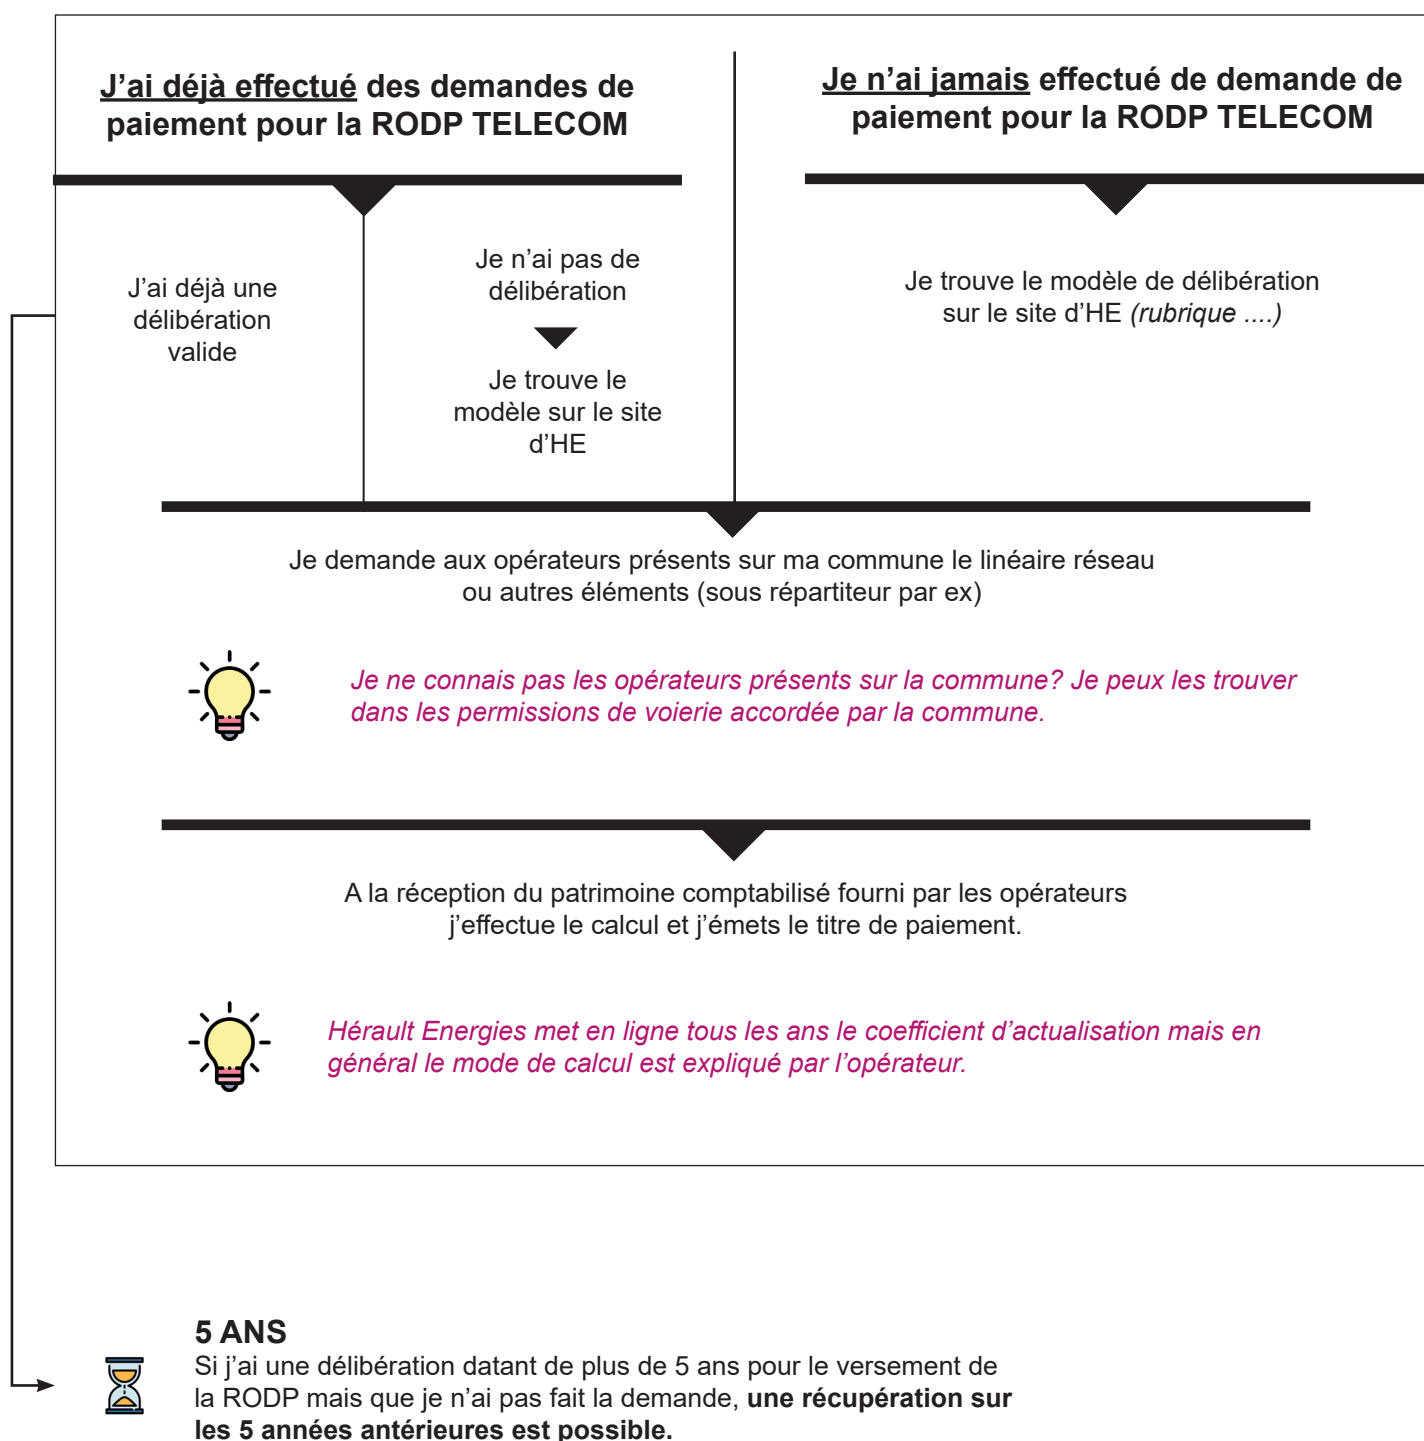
J’ai déjà effectué des demandes de paiement pour la RODP TELECOM

Je n’ai jamais effectué de demande de paiement pour la RODP TELECOM

J’ai déjà une délibération valide

Je n’ai pas de délibération

Je trouve le modèle sur le site d’HE

Je trouve le modèle de délibération sur le site d’HE (rubrique ....)

Je demande aux opérateurs présents sur ma commune le linéaire réseau ou autres éléments (sous répartiteur par ex)

Je ne connais pas les opérateurs présents sur la commune? Je peux les trouver dans les permissions de voierie accordée par la commune.

A la réception du patrimoine comptabilisé fourni par les opérateurs j’effectue le calcul et j’émets le titre de paiement.

Hérault Energies met en ligne tous les ans le coefficient d’actualisation mais en général le mode de calcul est expliqué par l’opérateur.

5 ANS
Si j’ai une délibération datant de plus de 5 ans pour le versement de la RODP mais que je n’ai pas fait la demande, une récupération sur les 5 années antérieures est possible.